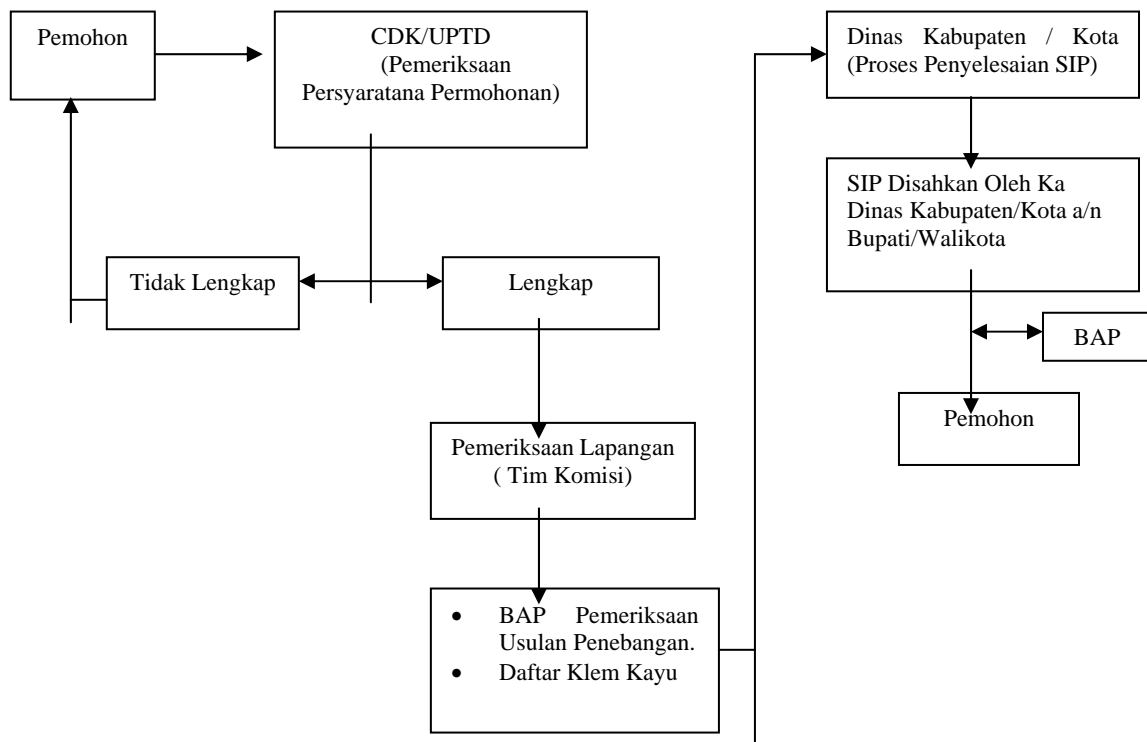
Pemohon

CDK/UPTD
(Pemeriksaan Persyaratana Permohonan)

Tidak Lengkap

Lengkap

Pemeriksaan Lapangan
( Tim Komisi)

- BAP Pemeriksaan Usulan Penebangan.
- Daftar Klem Kayu

Dinas Kabupaten / Kota
(Proses Penyelesaian SIP)

SIP Disahkan Oleh Ka Dinas Kabupaten/Kota a/n Bupati/Walikota

BAP

Pemohon